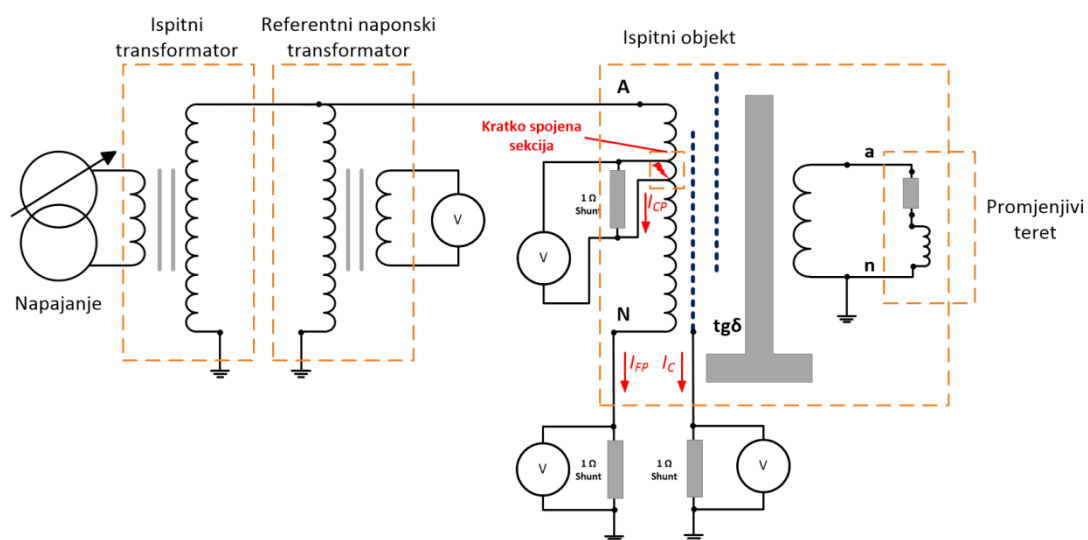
Ispitni transformator

Referentni naponski transformator

Ispitni objekt

Napajanje

A

Kratko spojena sekcija

1 Ω Shunt

$I_{CP}$

V

V

N

tgδ

a

n

Promjenjivi teret

$I_{FP}$

$I_{C}$

V

1 Ω Shunt

1 Ω Shunt

V